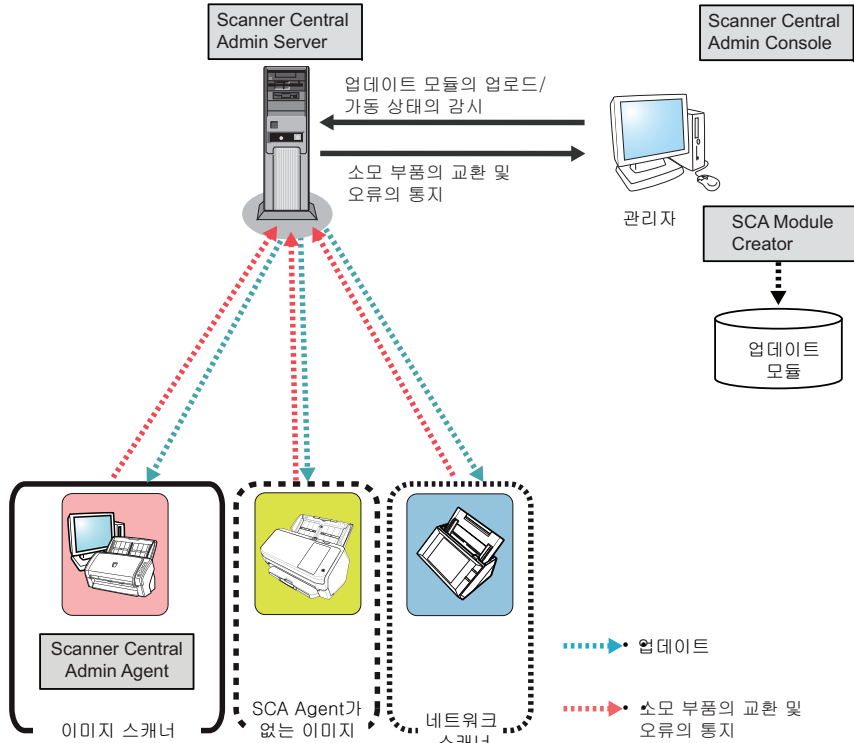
Scanner Central Admin Server

Scanner Central Admin Console

업데이트 모듈의 업로드/ 가동 상태의 감시

소모 부품의 교환 및 오류의 통지

관리자

SCA Module Creator

업데이트 모듈

Scanner Central Admin Agent

이미지 스캐너

SCA Agent가 없는 이미지

네트워크 스캐너

업데이트

소모 부품의 교환 및 오류의 통지